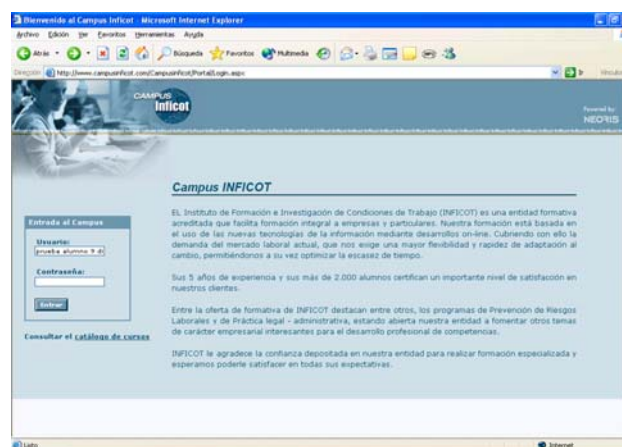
Bienvenido al Campus Inficot - Microsoft Internet Explorer

Archivo Edición Ver Favoritos Herramientas Ayuda

Atrás Búsqueda Favoritos Multimedia

Dirección http://www.campusinficot.com/CampusInficot/PortalLogin.aspx Ir Vínculos

CAMPUS Inficot

Powered by NEORIS

Campus INFICOT

EL Instituto de Formación e Investigación de Condiciones de Trabajo (INFICOT) es una entidad formativa acreditada que facilita formación integral a empresas y particulares. Nuestra formación está basada en el uso de las nuevas tecnologías de la información mediante desarrollos on-line. Cubriendo con ello la demanda del mercado laboral actual, que nos exige una mayor flexibilidad y rapidez de adaptación al cambio, permitiéndonos a su vez optimizar la escasez de tiempo.

Sus 5 años de experiencia y sus más de 2.000 alumnos certifican un importante nivel de satisfacción en nuestros clientes.

Entre la oferta de formativa de INFICOT destacan entre otros, los programas de Prevención de Riesgos Laborales y de Práctica legal - administrativa, estando abierta nuestra entidad a fomentar otros temas de carácter empresarial interesantes para el desarrollo profesional de competencias.

INFICOT le agradece la confianza depositada en nuestra entidad para realizar formación especializada y esperamos poderle satisfacer en todas sus expectativas.

Entrada al Campus

Usuario:

prueba alumno 9 d

Contraseña:

Entrar

Consultar el catálogo de cursos

Listo

Internet